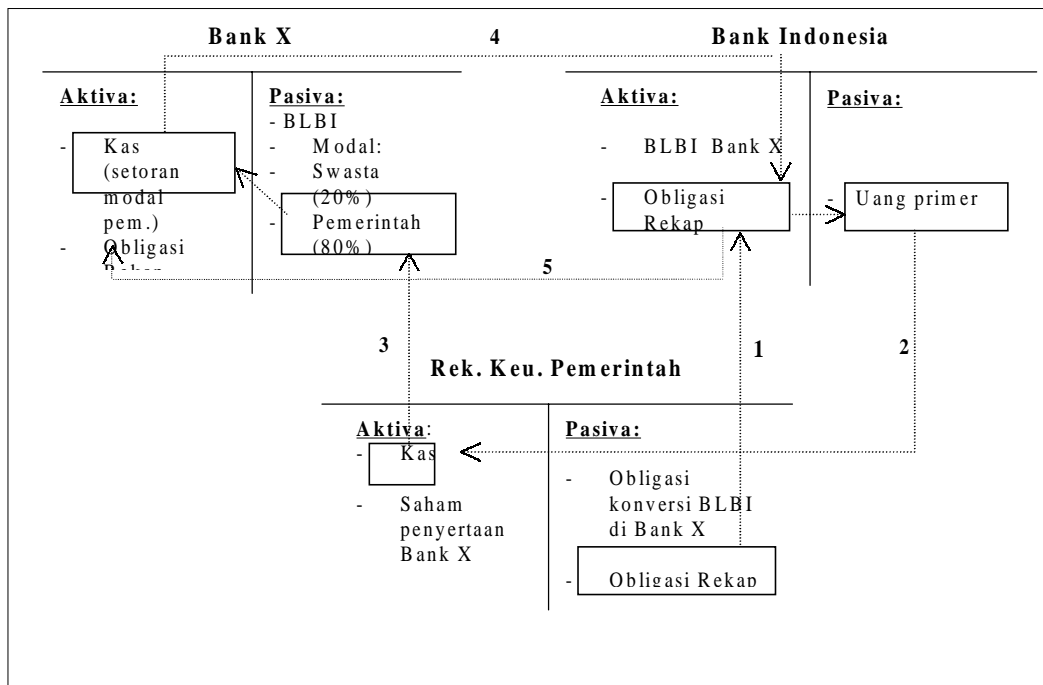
Bank X

4

Bank Indonesia

Aktiva:

- Kas (setoran modal pem.)
- Obligasi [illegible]

Pasiva:

- BLBI
- Modal:
- Swasta (20%)
- Pemerintah (80%)

Aktiva:

- BLBI Bank X
- Obligasi Rekap

Pasiva:

- Uang primer

5

3

1

2

Rek. Keu. Pemerintah

Aktiva:

- Kas
- Saham penyertaan Bank X

Pasiva:

- Obligasi konversi BLBI di Bank X
- Obligasi Rekap